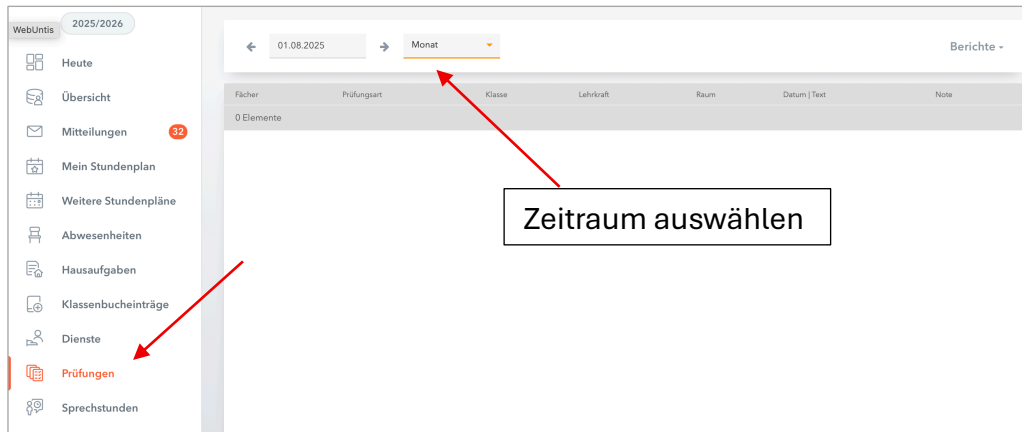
WebUntis 2025/2026

Heute

Übersicht

Mitteilungen 32

Mein Stundenplan

Weitere Stundenpläne

Abwesenheiten

Hausaufgaben

Klassenbucheinträge

Dienste

Prüfungen

Sprechstunden

01.08.2025 Monat

Berichte

| Fächer | Prüfungsart | Klasse | Lehrkraft | Raum | Datum \| Text | Note |
|---|---|---|---|---|---|---|
| 0 Elemente | | | | | | |

Zeitraum auswählen